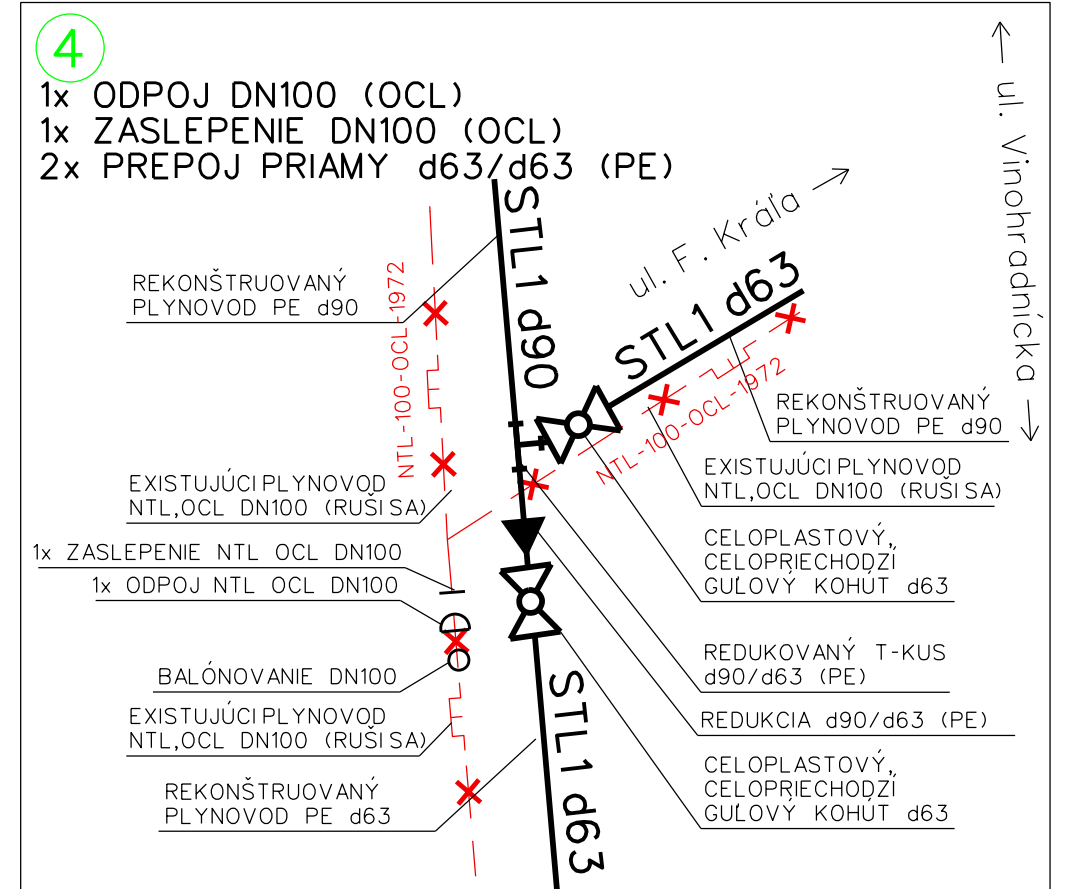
4

1x ODPOJ DN100 (OCL)
1x ZASLEPENIE DN100 (OCL)
2x PREPOJ PRIAMY d63/d63 (PE)

ul. Vinohradnícka

ul. F. Kráľa

STL1 d90

STL1 d63

NTL-100-OCL-1972

NTL-100-OCL-1972

REKONŠTRUOVANÝ PLYNOVOD PE d90

REKONŠTRUOVANÝ PLYNOVOD PE d90

EXISTUJÚCI PLYNOVOD NTL,OCL DN100 (RUŠÍ SA)

EXISTUJÚCI PLYNOVOD NTL,OCL DN100 (RUŠÍ SA)

1x ZASLEPENIE NTL OCL DN100

1x ODPOJ NTL OCL DN100

CELOPLASTOVÝ, CELOPRIECHODZÍ GUĽOVÝ KOHÚT d63

BALÓNOVANIE DN100

REDUKOVANÝ T-KUS d90/d63 (PE)

EXISTUJÚCI PLYNOVOD NTL,OCL DN100 (RUŠÍ SA)

REDUKCIA d90/d63 (PE)

STL1 d63

REKONŠTRUOVANÝ PLYNOVOD PE d63

CELOPLASTOVÝ, CELOPRIECHODZÍ GUĽOVÝ KOHÚT d63